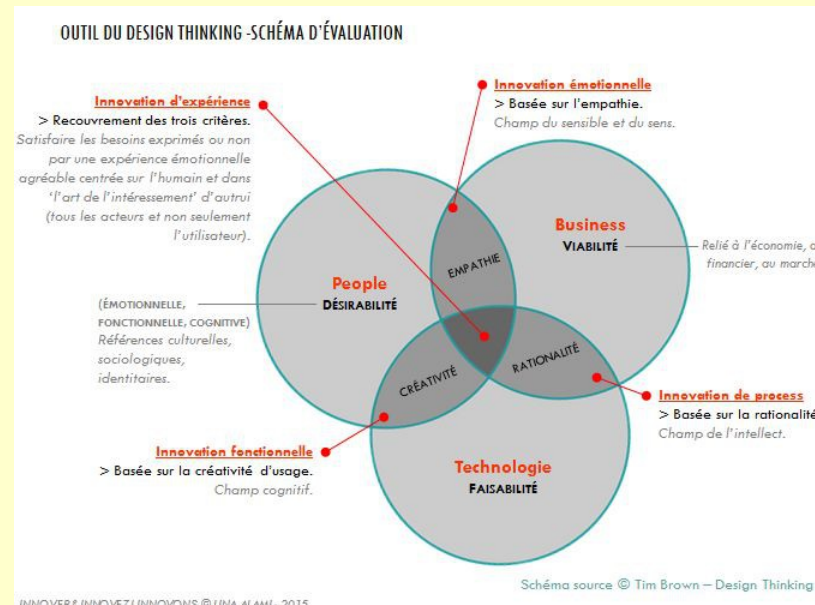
OUTIL DU DESIGN THINKING -SCHÉMA D'ÉVALUATION

Innovation d'expérience
> Recouvrement des trois critères.
Satisfaire les besoins exprimés ou non par une expérience émotionnelle agréable centrée sur l'humain et dans 'l'art de l'intéressement' d'autrui (tous les acteurs et non seulement l'utilisateur).

Innovation émotionnelle
> Basée sur l'empathie.
Champ du sensible et du sens.

Business
VIABILITÉ

Relié à l'économie, a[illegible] financier, au march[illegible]

People
DÉSIRABILITÉ

(ÉMOTIONNELLE, FONCTIONNELLE, COGNITIVE)
Références culturelles, sociologiques, identitaires.

EMPATHIE

CRÉATIVITÉ

RATIONALITÉ

Innovation de process
> Basée sur la rationalit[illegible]
Champ de l'intellect.

Innovation fonctionnelle
> Basée sur la créativité d'usage.
Champ cognitif.

Technologie
FAISABILITÉ

Schéma source © Tim Brown – Design Thinking

INNOVER? INNOVEZ! INNOVONS © LINA ALAMI - 2015